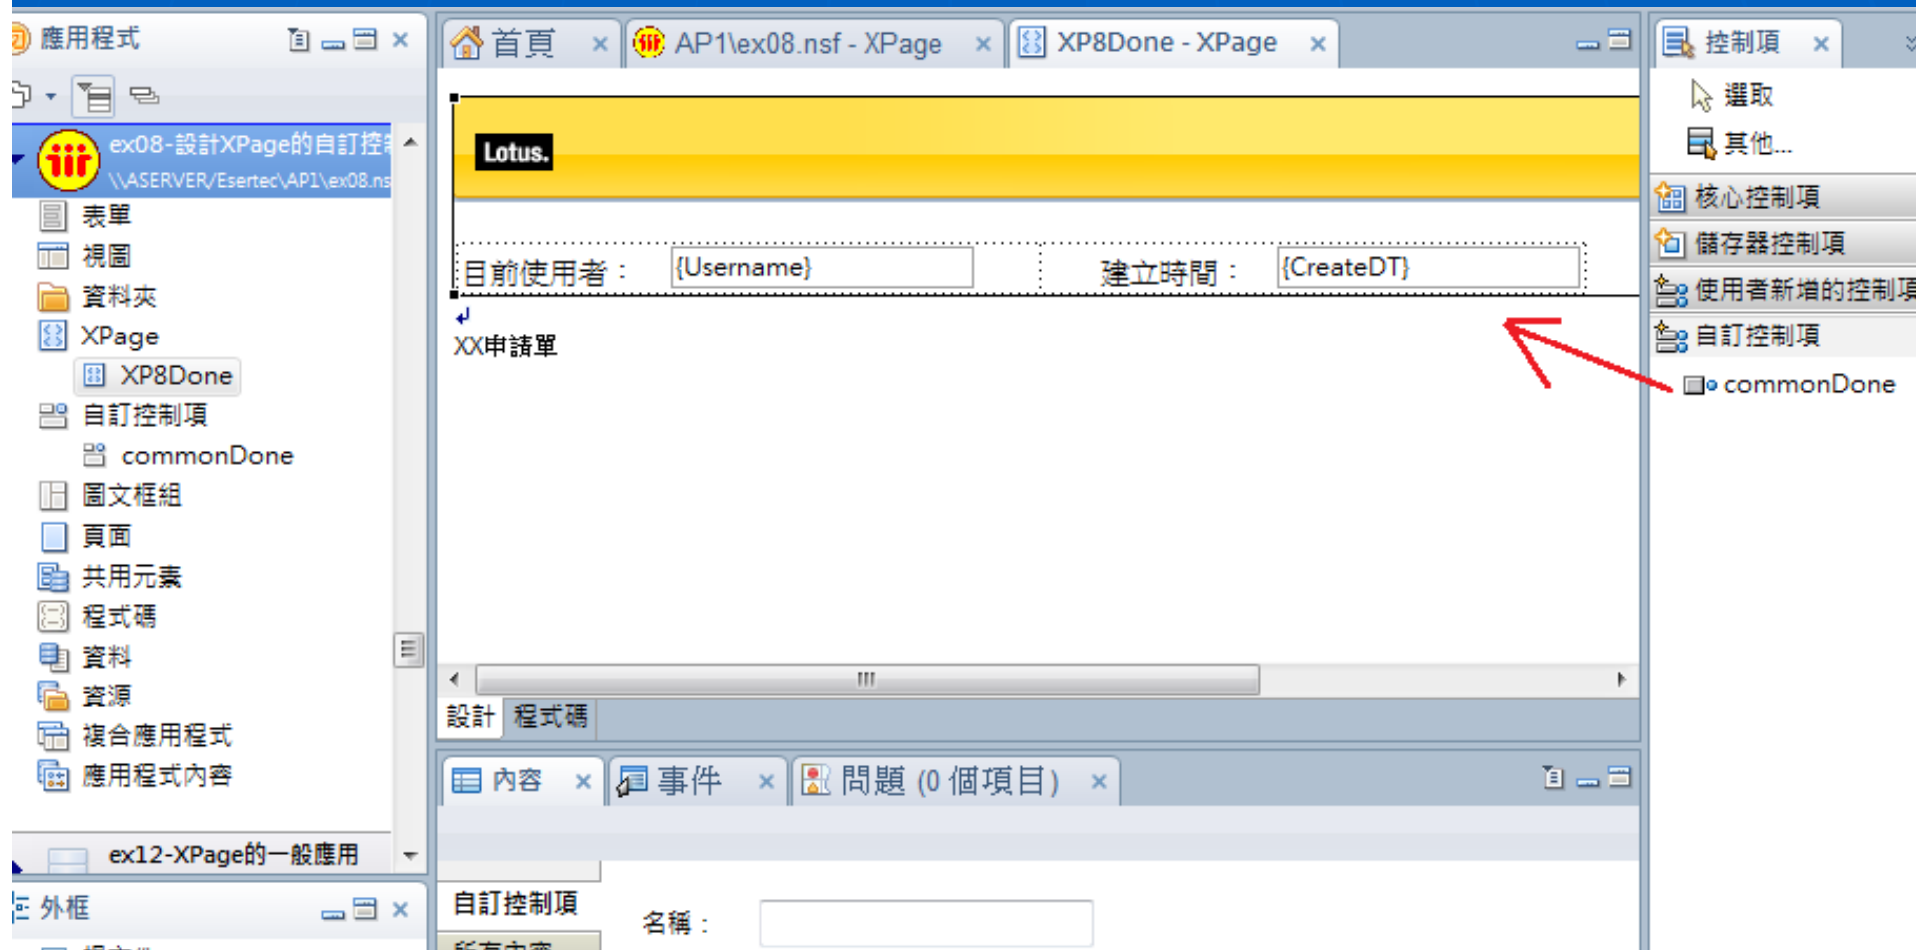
應用程式

ex08-設計XPage的自訂控
\\ASERVER/Esertec\AP1\ex08.ns
表單
視圖
資料夾
XPage
XP8Done
自訂控制項
commonDone
圖文框組
頁面
共用元素
程式碼
資料
資源
複合應用程式
應用程式內容
ex12-XPage的一般應用
外框

首頁 ×
AP1\ex08.nsf - XPage ×
XP8Done - XPage ×

Lotus.

目前使用者： {Username} 建立時間： {CreateDT}

XX申請單

III

設計 程式碼

內容 × 事件 × 問題 (0 個項目) ×

自訂控制項
名稱：

控制項 ×
選取
其他...
核心控制項
儲存器控制項
使用者新增的控制項
自訂控制項
commonDone